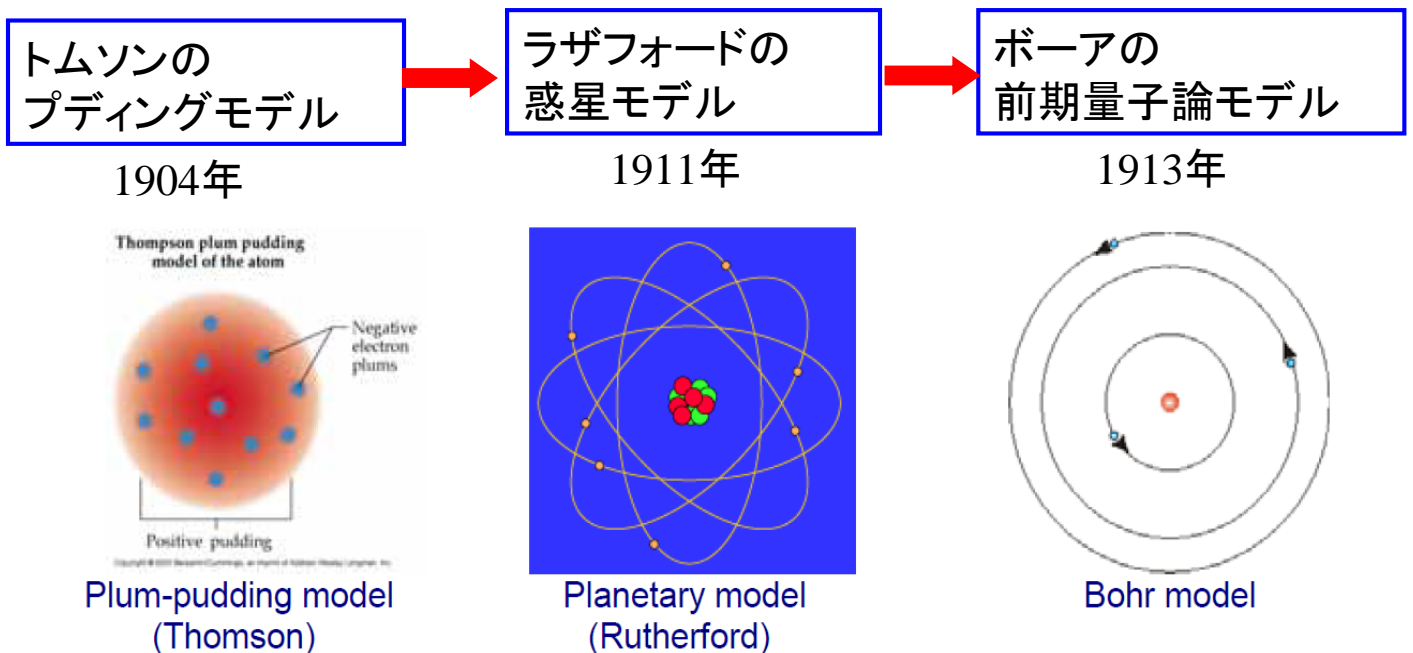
トムソンの
プディングモデル

1904年

ラザフォードの
惑星モデル

1911年

ボーアの
前期量子論モデル

1913年

Thompson plum pudding model of the atom

Negative electron plums

Positive pudding

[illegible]

Plum-pudding model
(Thomson)

Planetary model
(Rutherford)

Bohr model